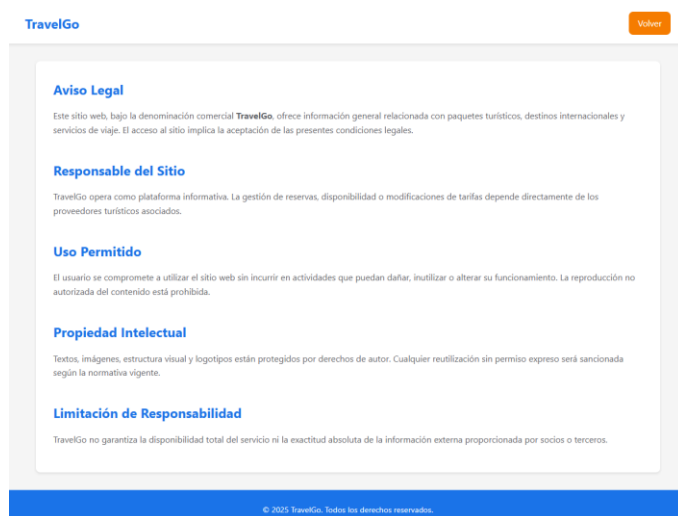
TravelGo

Volver

Aviso Legal

Este sitio web, bajo la denominación comercial TravelGo, ofrece información general relacionada con paquetes turísticos, destinos internacionales y servicios de viaje. El acceso al sitio implica la aceptación de las presentes condiciones legales.

Responsable del Sitio

TravelGo opera como plataforma informativa. La gestión de reservas, disponibilidad o modificaciones de tarifas depende directamente de los proveedores turísticos asociados.

Uso Permitido

El usuario se compromete a utilizar el sitio web sin incurrir en actividades que puedan dañar, inutilizar o alterar su funcionamiento. La reproducción no autorizada del contenido está prohibida.

Propiedad Intelectual

Textos, imágenes, estructura visual y logotipos están protegidos por derechos de autor. Cualquier reutilización sin permiso expreso será sancionada según la normativa vigente.

Limitación de Responsabilidad

TravelGo no garantiza la disponibilidad total del servicio ni la exactitud absoluta de la información externa proporcionada por socios o terceros.

© 2025 TravelGo. Todos los derechos reservados.